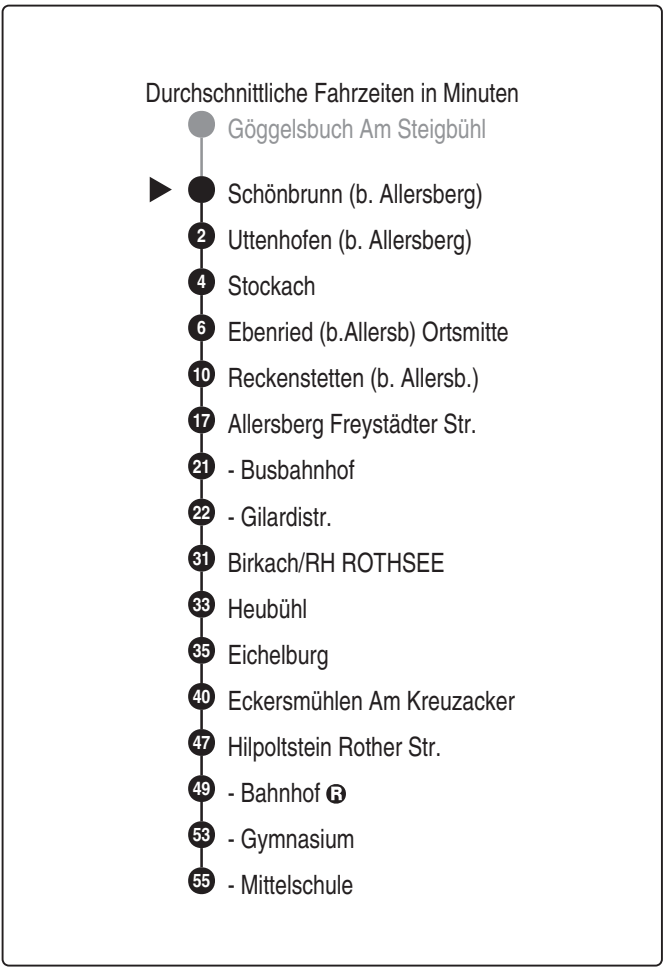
Durchschnittliche Fahrzeiten in Minuten
Göggelsbuch Am Steigbühl
Schönbrunn (b. Allersberg)
2 Uttenhofen (b. Allersberg)
4 Stockach
6 Ebenried (b.Allersb) Ortsmitte
10 Reckenstetten (b. Allersb.)
17 Allersberg Freystädter Str.
21 - Busbahnhof
22 - Gilardistr.
31 Birkach/RH ROTHSEE
33 Heubühl
35 Eichelburg
40 Eckersmühlen Am Kreuzacker
47 Hilpoltstein Rother Str.
49 - Bahnhof R
53 - Gymnasium
55 - Mittelschule